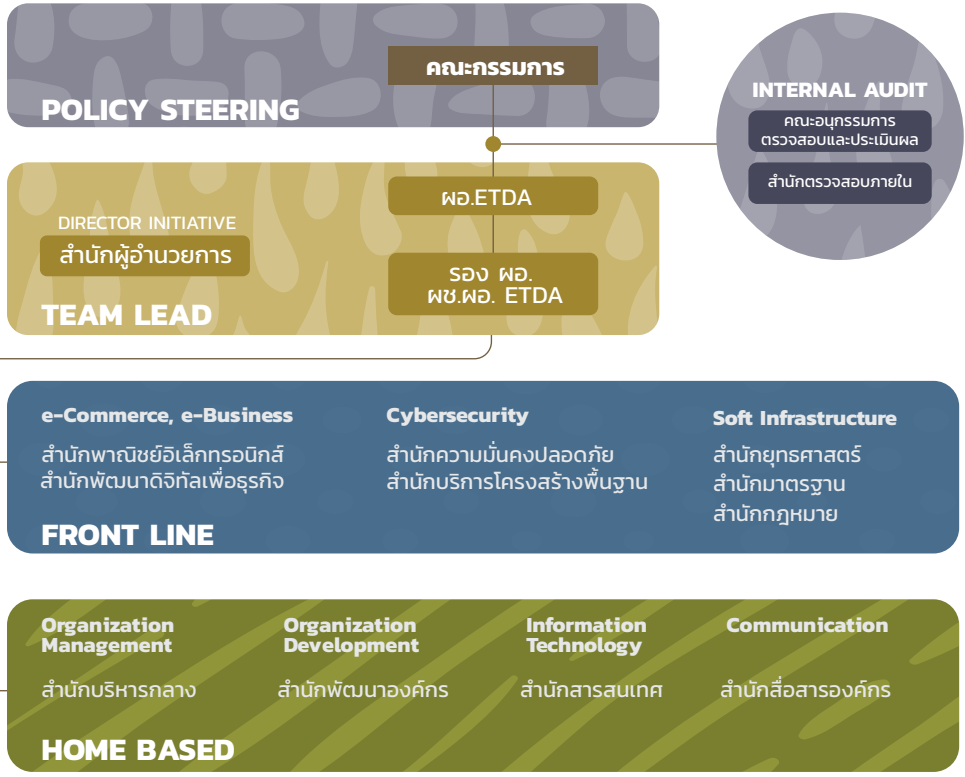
คณะกรรมการ

POLICY STEERING

INTERNAL AUDIT

คณะอนุกรรมการตรวจสอบและประเมินผล

สำนักตรวจสอบภายใน

ผอ.ETDA

DIRECTOR INITIATIVE

สำนักผู้อำนวยการ

รอง ผอ.
ผช.ผอ. ETDA

TEAM LEAD

e-Commerce, e-Business

สำนักพาณิชย์อิเล็กทรอนิกส์
สำนักพัฒนาดิจิทัลเพื่อธุรกิจ

Cybersecurity

สำนักความมั่นคงปลอดภัย
สำนักบริการโครงสร้างพื้นฐาน

Soft Infrastructure

สำนักยุทธศาสตร์
สำนักมาตรฐาน
สำนักกฎหมาย

FRONT LINE

Organization Management

สำนักบริหารกลาง

Organization Development

สำนักพัฒนาองค์กร

Information Technology

สำนักสารสนเทศ

Communication

สำนักสื่อสารองค์กร

HOME BASED